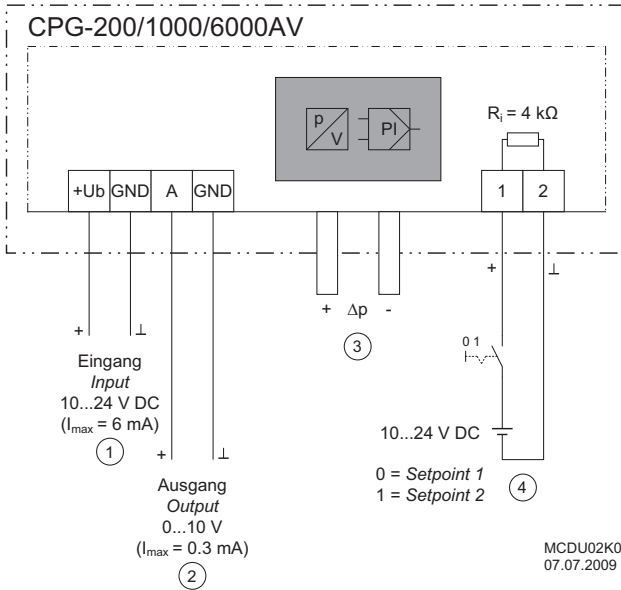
CPG-200/1000/6000AV

p
V
PI

$R_i$ = 4 kΩ

+Ub | GND | A | GND

1 | 2

+ ⊥

+ Δp -

+ ⊥

Eingang
*Input*
10...24 V DC
($I_{max}$ = 6 mA)
1

+ ⊥

Ausgang
*Output*
0...10 V
($I_{max}$ = 0.3 mA)
2

3

0 1

10...24 V DC

0 = *Setpoint 1*
1 = *Setpoint 2*
4

MCDU02K0
07.07.2009